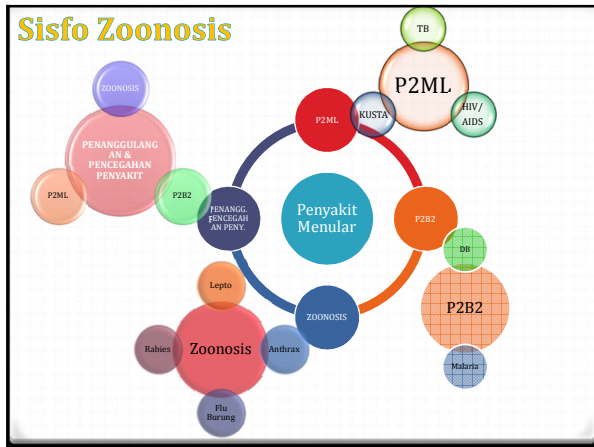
Sisfo Zoonosis

TB

P2ML

KUSTA

HIV/ AIDS

ZOONOSIS

PENANGGULANGAN & PENCEGAHAN PENYAKIT

P2ML

P2B2

P2ML

PENANGG. PENCEGAHAN PENY.

Penyakit Menular

P2B2

DB

P2B2

Malaria

ZOONOSIS

Lepto

Rabies

Zoonosis

Anthrax

Flu Burung